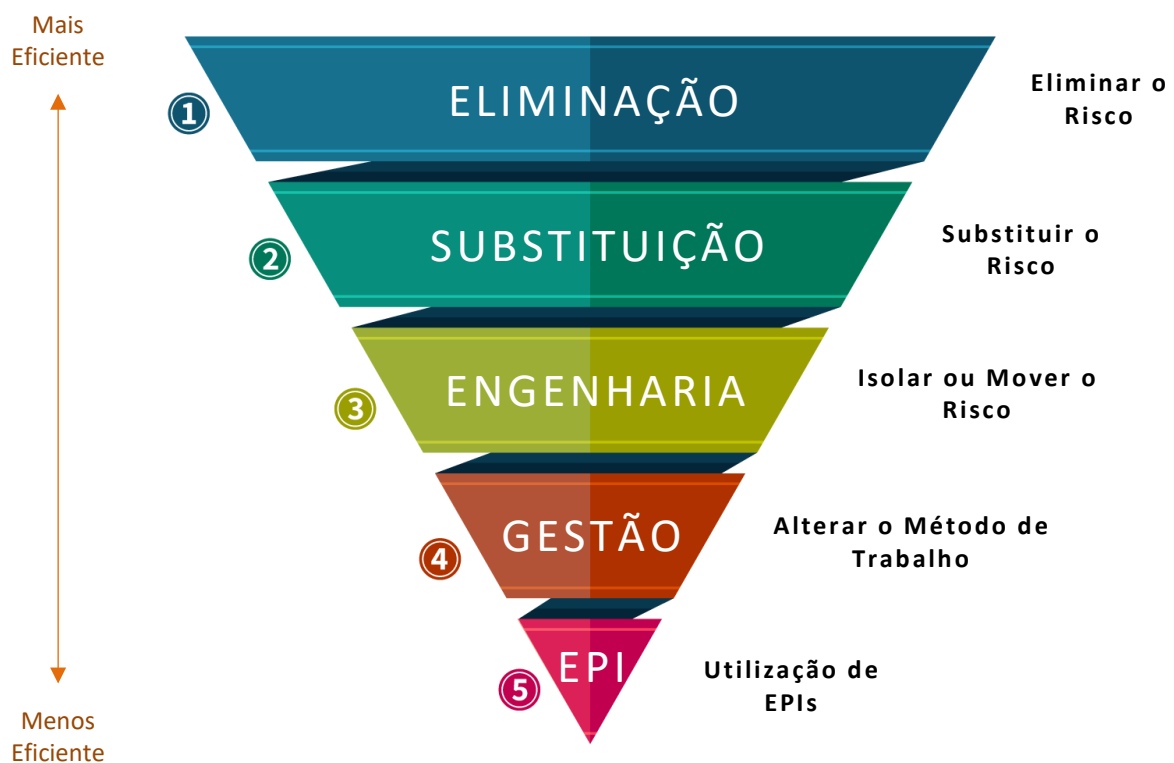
Mais Eficiente

1
ELIMINAÇÃO
Eliminar o Risco

2
SUBSTITUIÇÃO
Substituir o Risco

3
ENGENHARIA
Isolar ou Mover o Risco

4
GESTÃO
Alterar o Método de Trabalho

5
EPI
Utilização de EPIs

Menos Eficiente